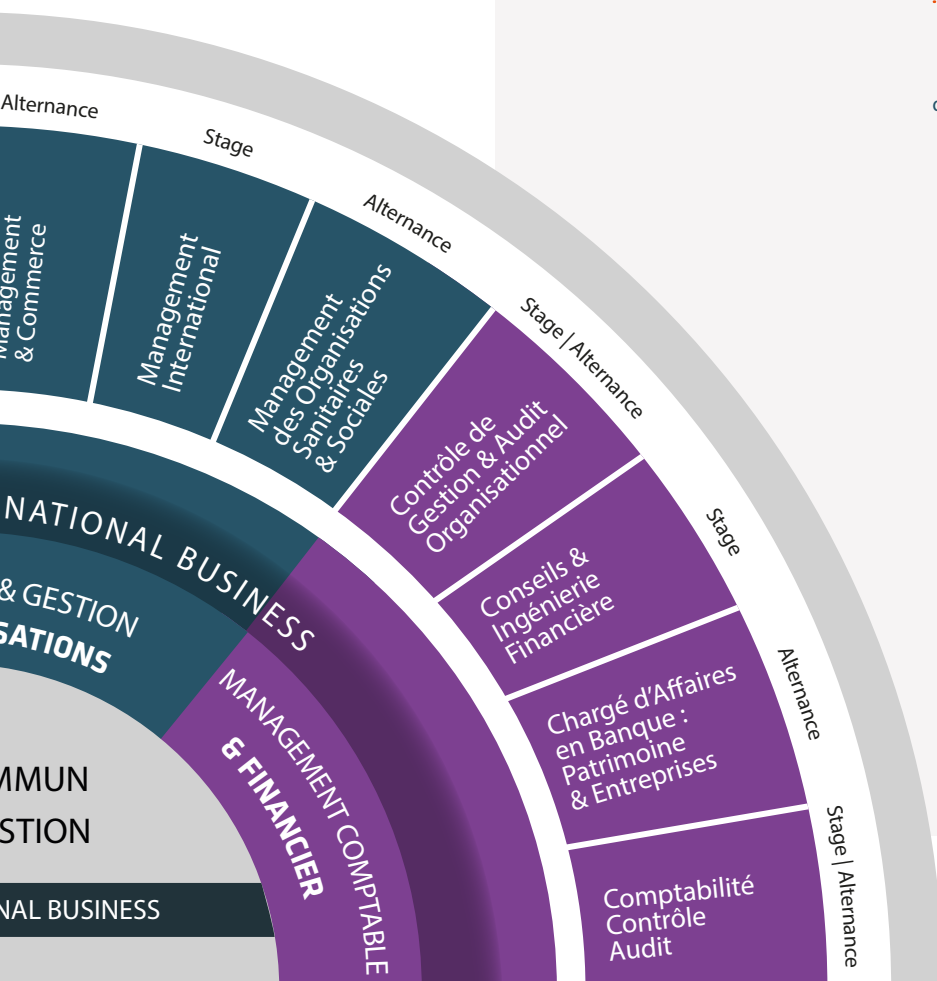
Alternance
Stage
Alternance
Stage | Alternance
Stage
Alternance
Stage | Alternance

Management & Commerce
Management International
Management des Organisations Sanitaires & Sociales
Contrôle de Gestion & Audit Organisationnel
Conseils & Ingénierie Financière
Chargé d'Affaires en Banque : Patrimoine & Entreprises
Comptabilité Contrôle Audit

NATIONAL BUSINESS
& GESTION
SATIONS
MANAGEMENT COMPTABLE
& FINANCIER

MMUN
STION
NAL BUSINESS